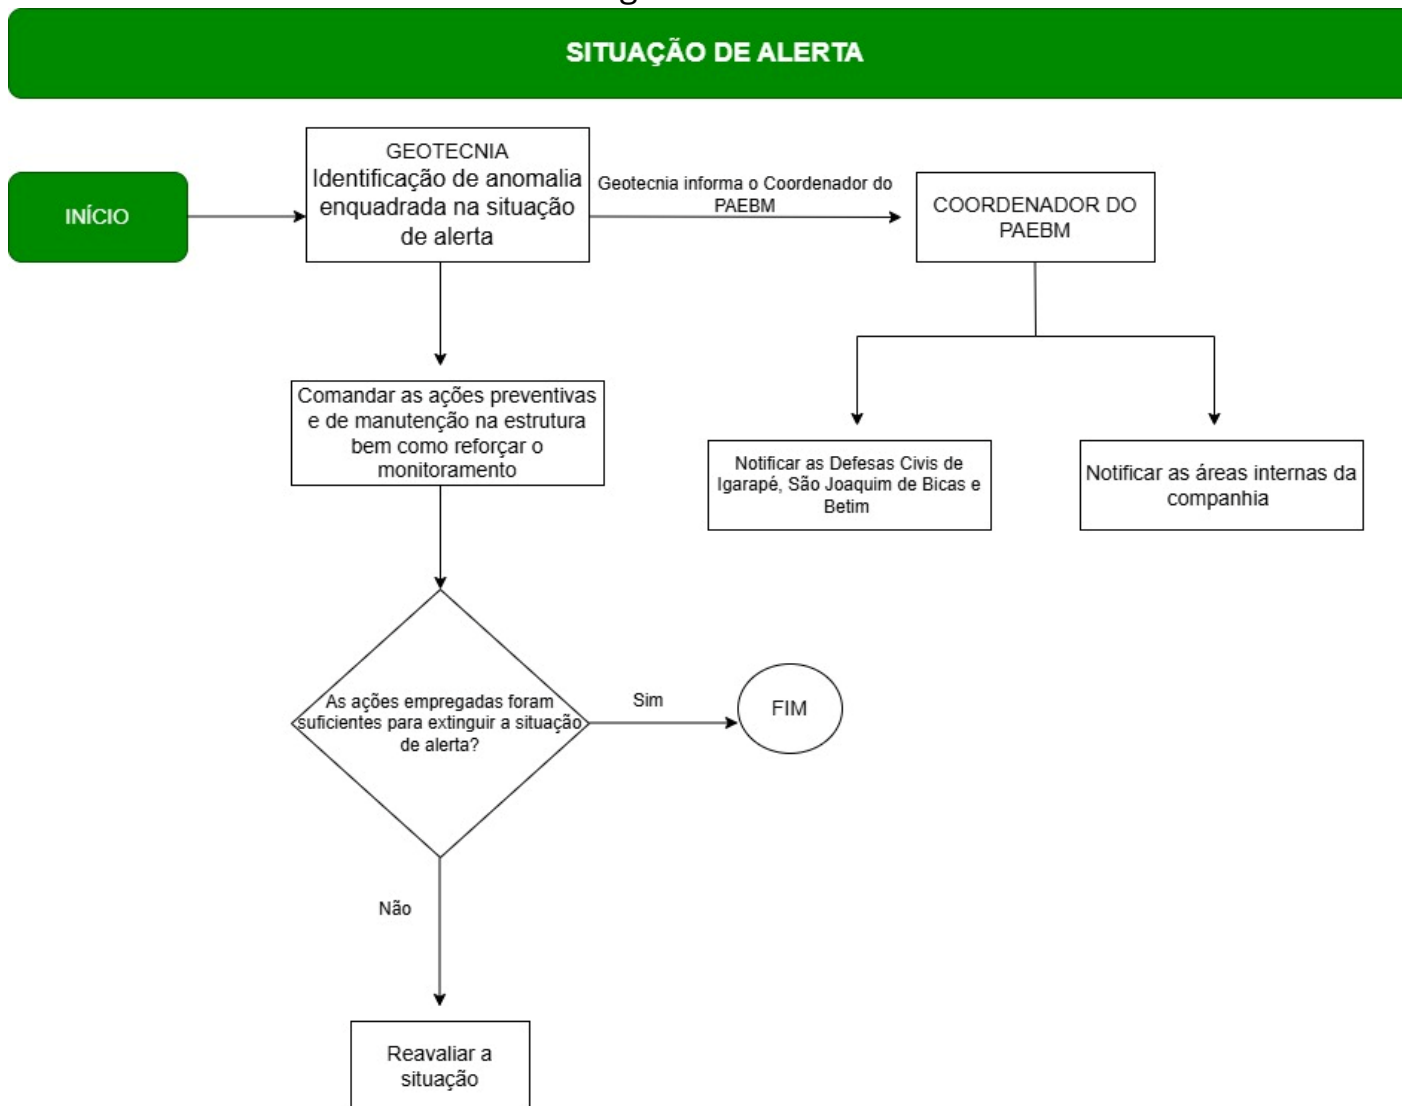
SITUAÇÃO DE ALERTA

INÍCIO

GEOTECNIA
Identificação de anomalia enquadrada na situação de alerta

Geotecnia informa o Coordenador do PAEBM

COORDENADOR DO PAEBM

Notificar as Defesas Civis de Igarapé, São Joaquim de Bicas e Betim

Notificar as áreas internas da companhia

Comandar as ações preventivas e de manutenção na estrutura bem como reforçar o monitoramento

As ações empregadas foram suficientes para extinguir a situação de alerta?

Sim

FIM

Não

Reavaliar a situação